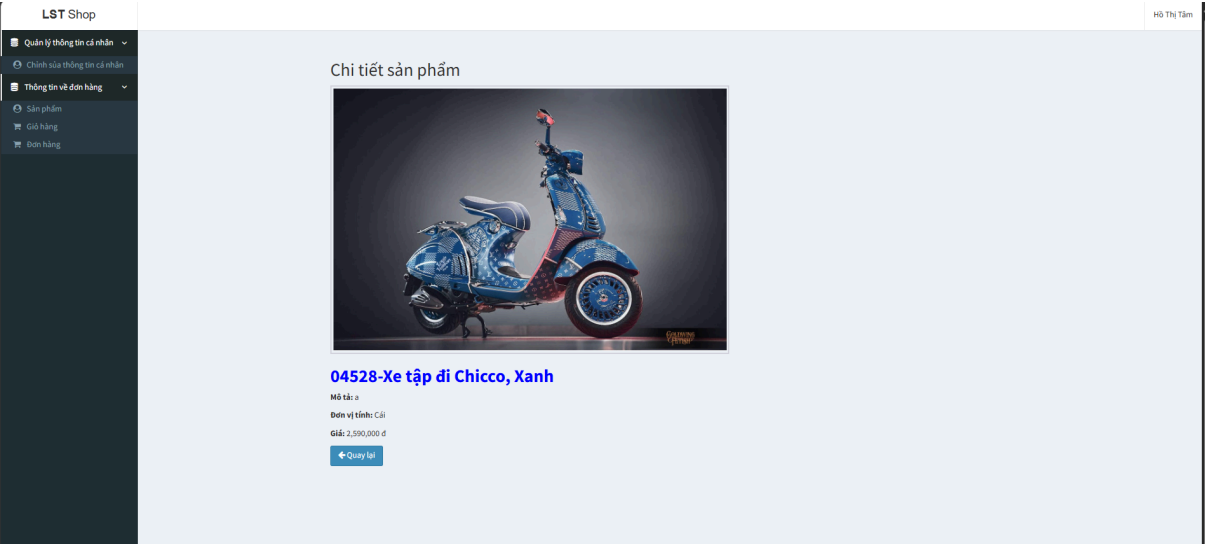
LST Shop

Hồ Thị Tâm

Quản lý thông tin cá nhân
Chỉnh sửa thông tin cá nhân
Thông tin về đơn hàng
Sản phẩm
Giỏ hàng
Đơn hàng

Chi tiết sản phẩm

GOLDWING
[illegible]

04528-Xe tập đi Chicco, Xanh

Mô tả: a

Đơn vị tính: Cái

Giá: 2,590,000 đ

Quay lại